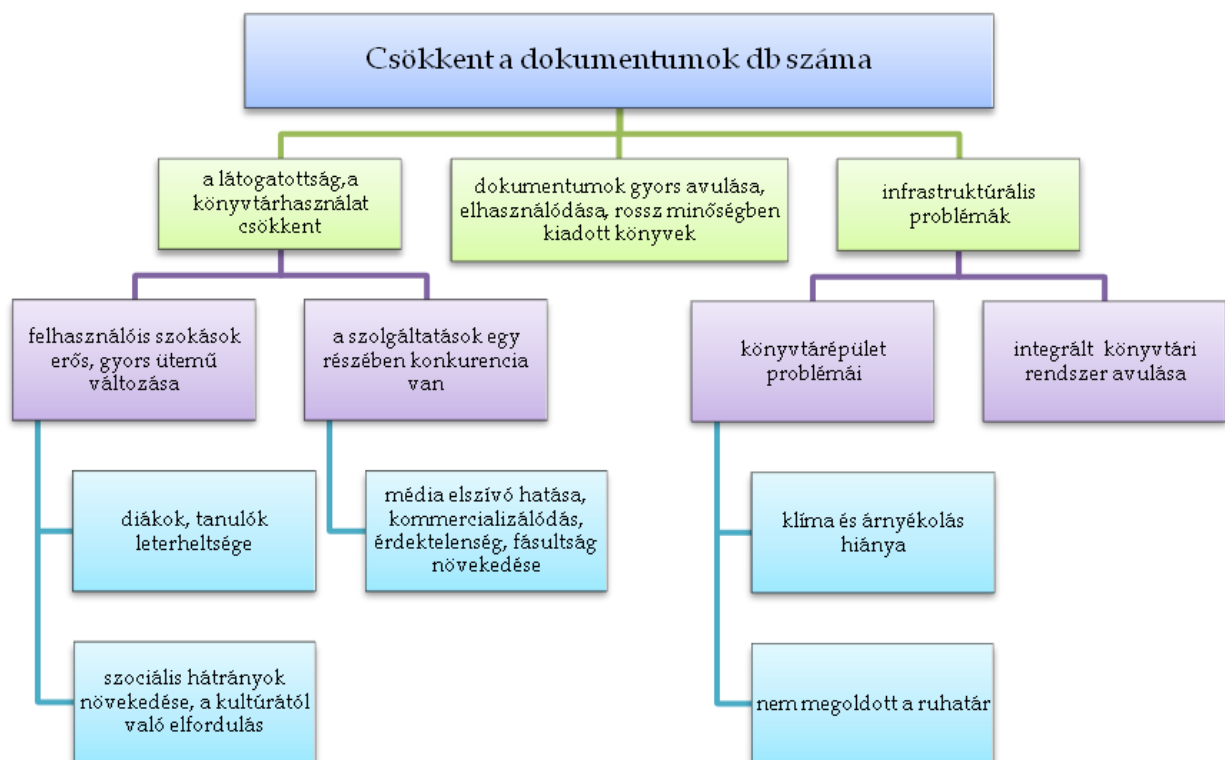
Csökkent a dokumentumok db száma

a látogatottság,a könyvtárhasználat csökkent

dokumentumok gyors avulása, elhasználódása, rossz minőségben kiadott könyvek

infrastruktúrális problémák

felhasználóis szokások erős, gyors ütemű változása

a szolgáltatások egy részében konkurencia van

könyvtárépület problémái

integrált könyvtári rendszer avulása

diákok, tanulók leterheltsége

média elszívó hatása, kommercializálódás, érdektelenség, fásultság növekedése

klíma és árnyékolás hiánya

szociális hátrányok növekedése, a kultúrától való elfordulás

nem megoldott a ruhatár